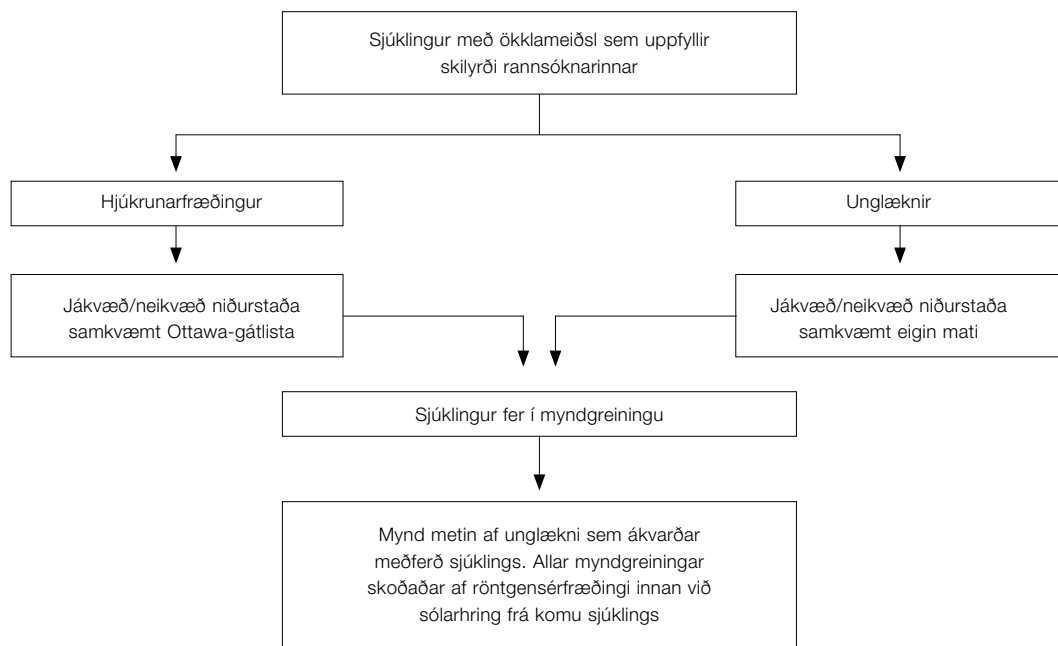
Sjúklingur með ökklameiðsl sem uppfyllir skilyrði rannsóknarinnar

Hjúkrunarfræðingur

Unglæknir

Jákvæð/neikvæð niðurstaða samkvæmt Ottawa-gátlista

Jákvæð/neikvæð niðurstaða samkvæmt eigin mati

Sjúklingur fer í myndgreiningu

Mynd metin af unglækni sem ákvarðar meðferð sjúklings. Allar myndgreiningar skoðaðar af röntgensérfræðingi innan við sólarhring frá komu sjúklings